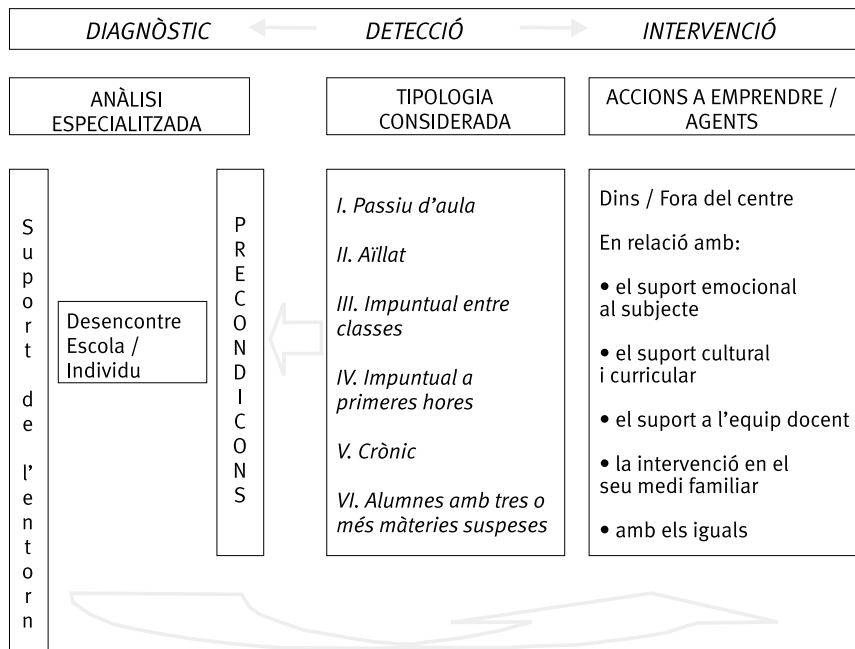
DIAGNÒSTIC DETECCIÓ INTERVENCIÓ

ANÀLISI ESPECIALITZADA

TIPOLOGIA CONSIDERADA

ACCIONS A EMPRENDRE / AGENTS

Suport de l'entorn

Desencontre Escola / Individu

PRECONDICONS

I. Passiu d'aula

II. Aïllat

III. Impuntual entre classes

IV. Impuntual a primeres hores

V. Crònic

VI. Alumnes amb tres o més màteries suspeses

Dins / Fora del centre

En relació amb:

• el suport emocional al subjecte

• el suport cultural i curricular

• el suport a l'equip docent

• la intervenció en el seu medi familiar

• amb els iguals